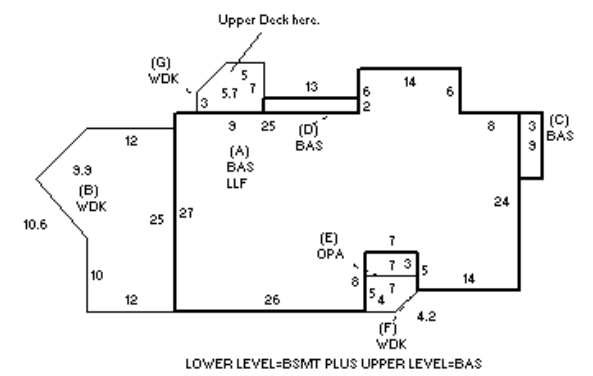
Upper Deck here.

(G)
WDK
5
5.7
7
3
13
14
6
6
2
9
25
(D)
BAS
8
3
9
(C)
BAS
12
9.9
(B)
WDK
10.6
25
27
(A)
BAS
LLF
24
(E)
OPA
7
7
3
8
5
5
4
7
14
10
12
26
4.2
(F)
WDK

LOWER LEVEL=BSMT PLUS UPPER LEVEL=BAS